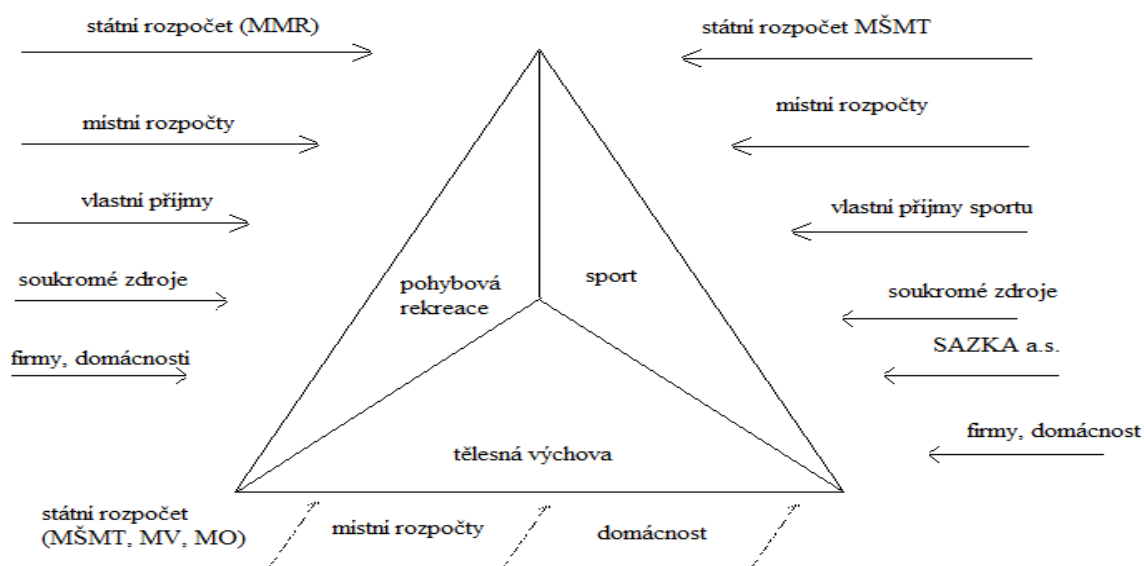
státni rozpočet (MMR)

místni rozpočty

vlastni příjmy

soukromé zdroje

firmy, domácnosti

státni rozpočet MŠMT

místni rozpočty

vlastni příjmy sportu

soukromé zdroje

SAZKA a.s.

firmy, domácnost

pohybová rekreace

sport

tělesná výchova

státni rozpočet (MŠMT, MV, MO)

místni rozpočty

domácnost